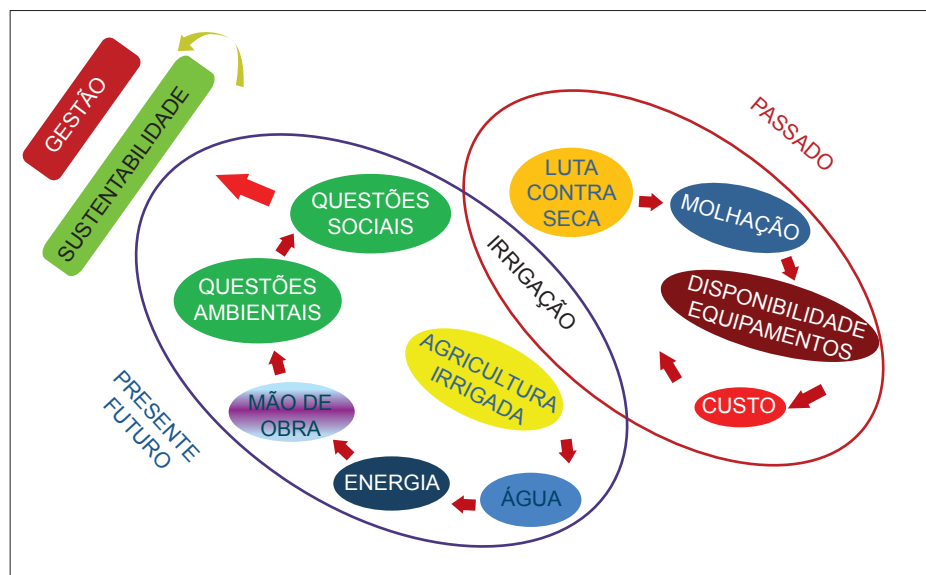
GESTÃO

SUSTENTABILIDADE

PASSADO

LUTA CONTRA SECA

MOLHAÇÃO

DISPONIBILIDADE EQUIPAMENTOS

CUSTO

IRRIGAÇÃO

QUESTÕES SOCIAIS

QUESTÕES AMBIENTAIS

MÃO DE OBRA

ENERGIA

ÁGUA

AGRICULTURA IRRIGADA

PRESENTE FUTURO